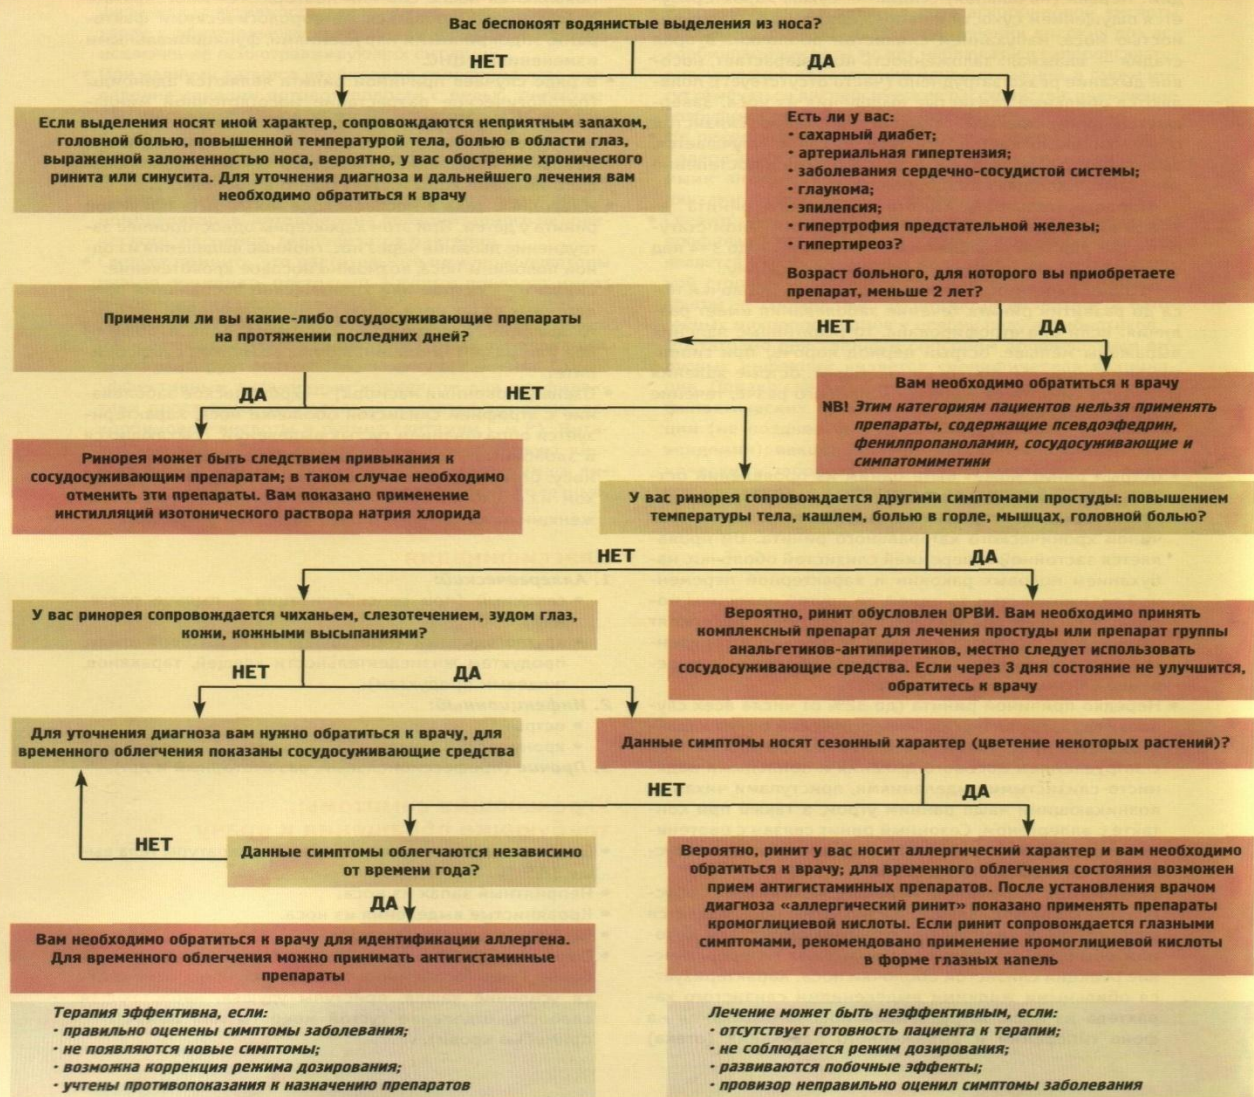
Вас беспокоят водянистые выделения из носа?

НЕТ

ДА

Если выделения носят иной характер, сопровождаются неприятным запахом, головной болью, повышенной температурой тела, болью в области глаз, выраженной заложенностью носа, вероятно, у вас обострение хронического ринита или синусита. Для уточнения диагноза и дальнейшего лечения вам необходимо обратиться к врачу

Есть ли у вас:
· сахарный диабет;
· артериальная гипертензия;
· заболевания сердечно-сосудистой системы;
· глаукома;
· эпилепсия;
· гипертрофия предстательной железы;
· гипертиреоз?
Возраст больного, для которого вы приобретаете препарат, меньше 2 лет?

НЕТ

ДА

Применяли ли вы какие-либо сосудосуживающие препараты на протяжении последних дней?

Вам необходимо обратиться к врачу
NB! Этим категориям пациентов нельзя применять препараты, содержащие псевдоэфедрин, фенилпропаноламин, сосудосуживающие и симпатомиметики

ДА

НЕТ

Ринорея может быть следствием привыкания к сосудосуживающим препаратам; в таком случае необходимо отменить эти препараты. Вам показано применение инстилляций изотонического раствора натрия хлорида

У вас ринорея сопровождается другими симптомами простуды: повышением температуры тела, кашлем, болью в горле, мышцах, головной болью?

НЕТ

ДА

У вас ринорея сопровождается чиханьем, слезотечением, зудом глаз, кожи, кожными высыпаниями?

Вероятно, ринит обусловлен ОРВИ. Вам необходимо принять комплексный препарат для лечения простуды или препарат группы анальгетиков-антипиретиков, местно следует использовать сосудосуживающие средства. Если через 3 дня состояние не улучшится, обратитесь к врачу

НЕТ

ДА

Для уточнения диагноза вам нужно обратиться к врачу, для временного облегчения показаны сосудосуживающие средства

Данные симптомы носят сезонный характер (цветение некоторых растений)?

НЕТ

ДА

НЕТ

Данные симптомы облегчаются независимо от времени года?

Вероятно, ринит у вас носит аллергический характер и вам необходимо обратиться к врачу; для временного облегчения состояния возможен прием антигистаминных препаратов. После установления врачом диагноза «аллергический ринит» показано применять препараты кромоглициевой кислоты. Если ринит сопровождается глазными симптомами, рекомендовано применение кромоглициевой кислоты в форме глазных капель

ДА

Вам необходимо обратиться к врачу для идентификации аллергена. Для временного облегчения можно принимать антигистаминные препараты

Терапия эффективна, если:
· правильно оценены симптомы заболевания;
· не появляются новые симптомы;
· возможна коррекция режима дозирования;
· учтены противопоказания к назначению препаратов

Лечение может быть неэффективным, если:
· отсутствует готовность пациента к терапии;
· не соблюдается режим дозирования;
· развиваются побочные эффекты;
· провизор неправильно оценил симптомы заболевания